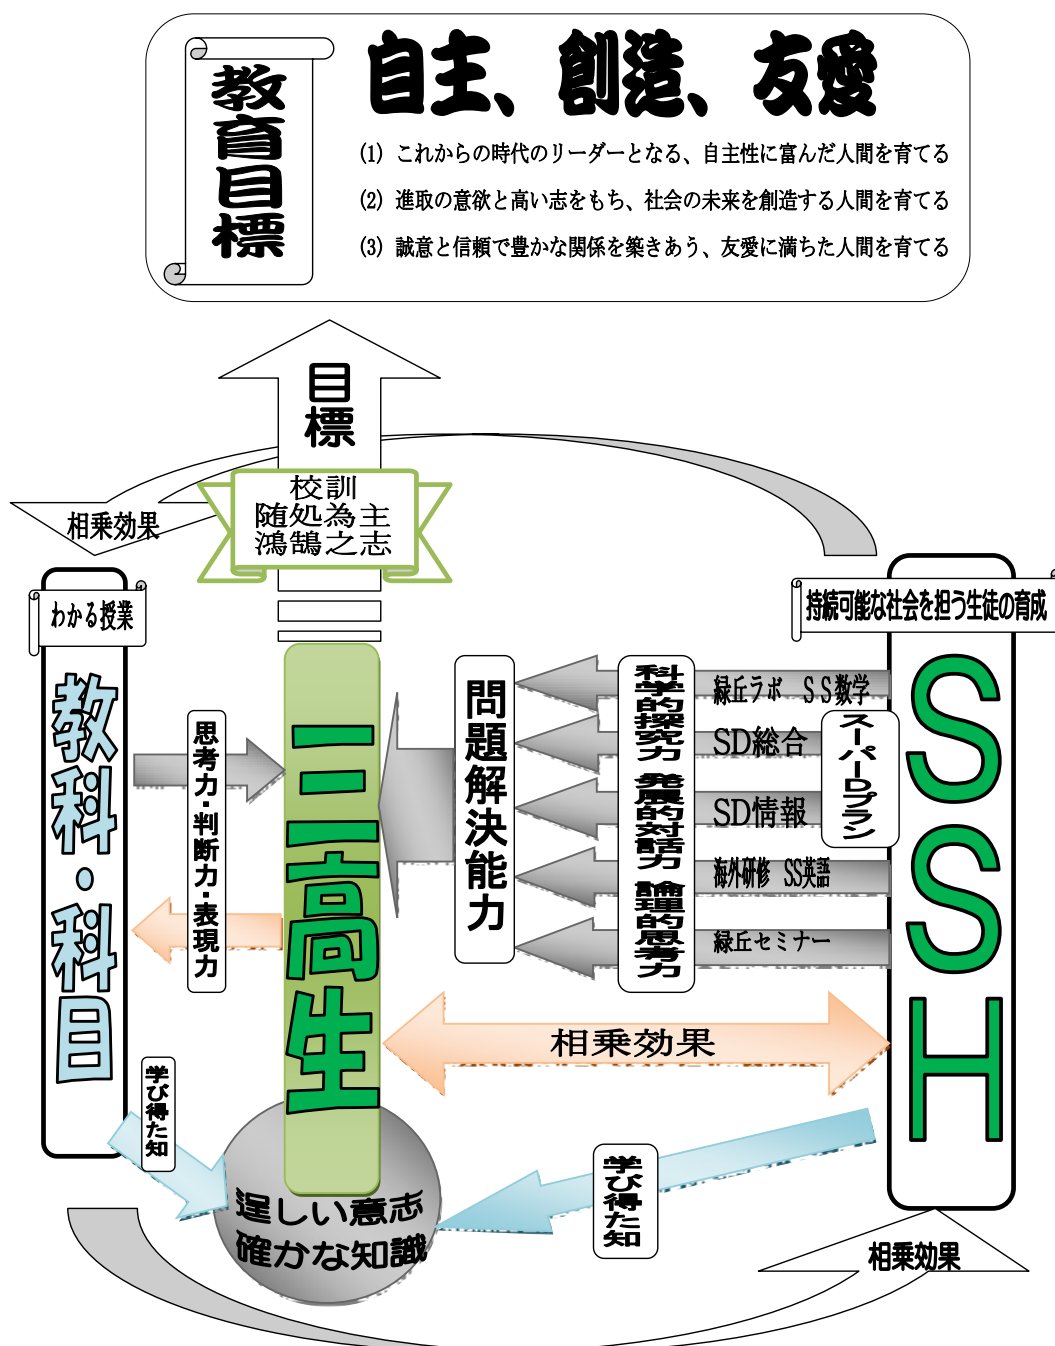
教育目標

自主、創造、友愛

(1) これからの時代のリーダーとなる、自主性に富んだ人間を育てる

(2) 進取の意欲と高い志をもち、社会の未来を創造する人間を育てる

(3) 誠意と信頼で豊かな関係を築きあう、友愛に満ちた人間を育てる

目標

相乗効果

校訓
随処為主
鴻鵠之志

わかる授業

教科・科目

思考力・判断力・表現力

三高生

問題解決能力

科学的探究力 発展的対話力 論理的思考力

持続可能な社会を担う生徒の育成

緑丘ラボ SS数学

SD総合

SD情報

スーパーDプラン

海外研修 SS英語

緑丘セミナー

SSH

相乗効果

学び得た知

逞しい意志
確かな知識

学び得た知

相乗効果